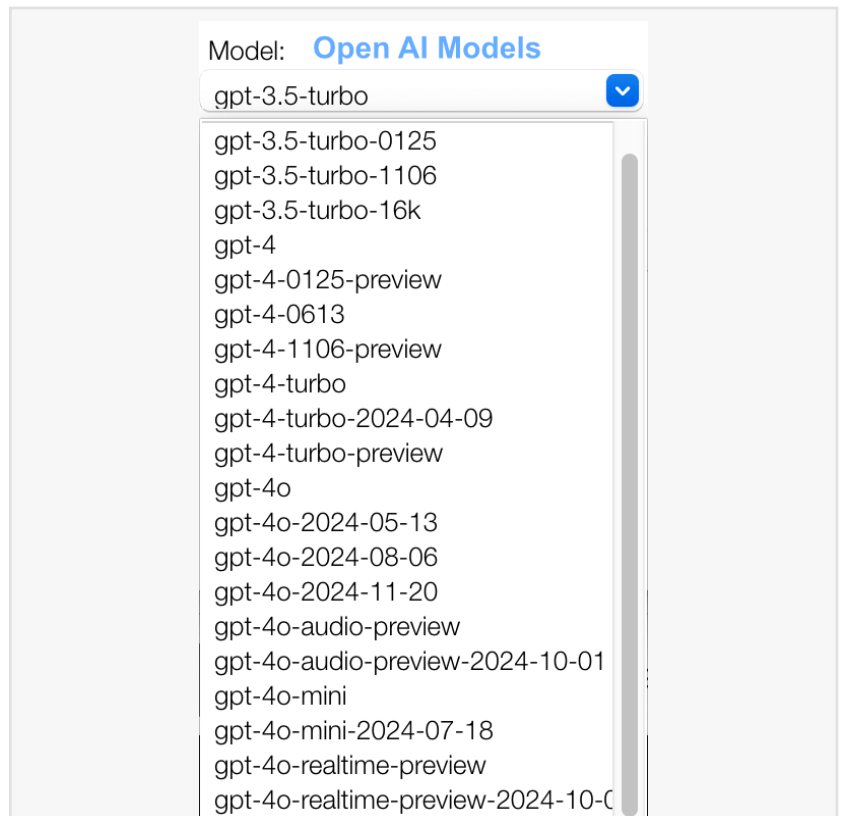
Model: Open AI Models

gpt-3.5-turbo

gpt-3.5-turbo-0125
gpt-3.5-turbo-1106
gpt-3.5-turbo-16k
gpt-4
gpt-4-0125-preview
gpt-4-0613
gpt-4-1106-preview
gpt-4-turbo
gpt-4-turbo-2024-04-09
gpt-4-turbo-preview
gpt-4o
gpt-4o-2024-05-13
gpt-4o-2024-08-06
gpt-4o-2024-11-20
gpt-4o-audio-preview
gpt-4o-audio-preview-2024-10-01
gpt-4o-mini
gpt-4o-mini-2024-07-18
gpt-4o-realtime-preview
gpt-4o-realtime-preview-2024-10-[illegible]